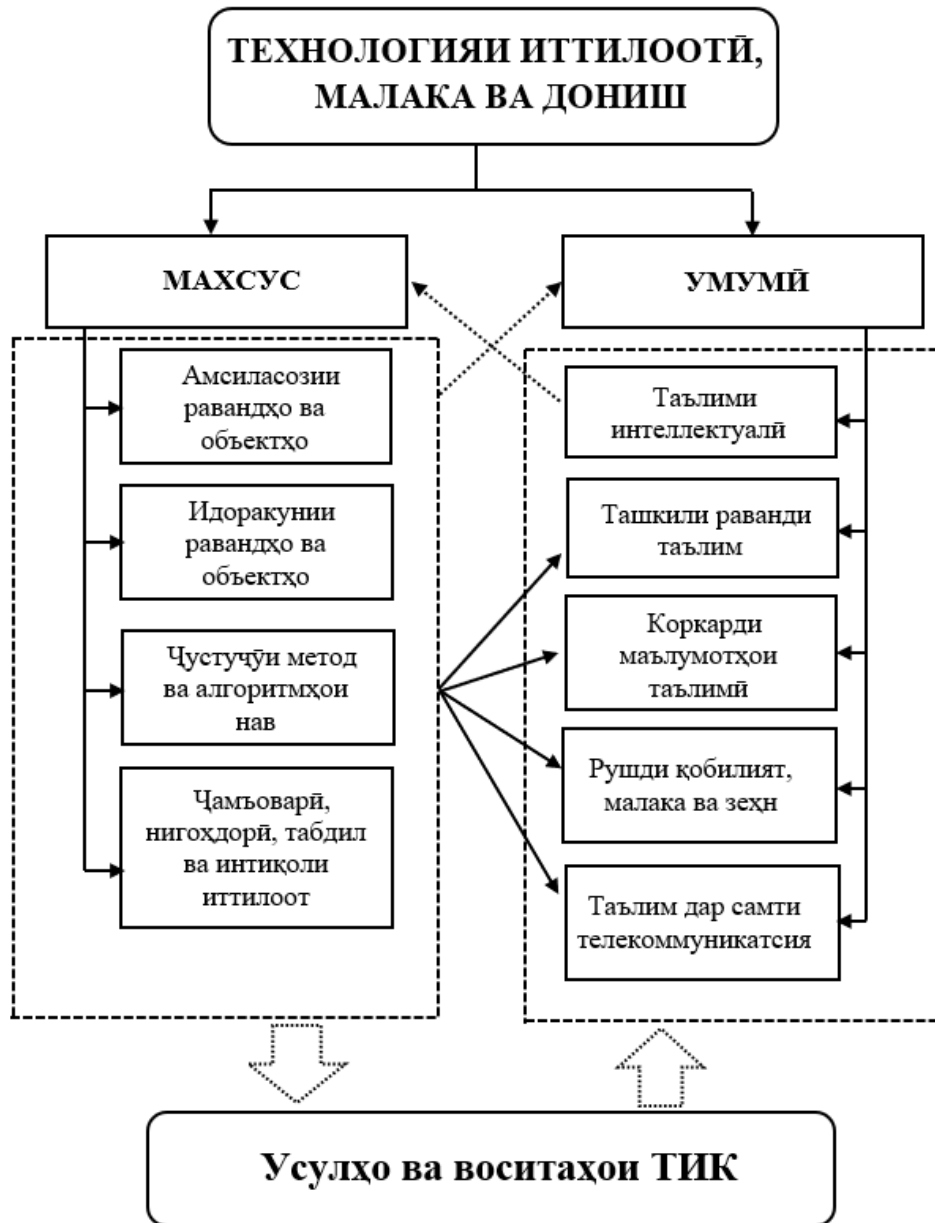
ТЕХНОЛОГИЯИ ИТТИЛООТӢ, МАЛАКА ВА ДОНИШ

МАХСУС

УМУМӢ

Амсиласозии равандҳо ва объектҳо

Идоракунии равандҳо ва объектҳо

Ҷустуҷӯи метод ва алгоритмҳои нав

Ҷамъоварӣ, нигоҳдорӣ, табдил ва интиқоли иттилоот

Таълими интеллектуалӣ

Ташкили раванди таълим

Коркарди маълумотҳои таълимӣ

Рушди қобилият, малака ва зеҳн

Таълим дар самти телекоммуникатсия

Усулҳо ва воситаҳои ТИК